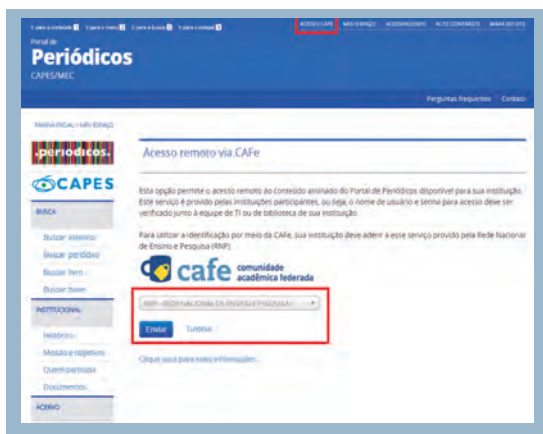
Ir para o conteúdo 1 Ir para o menu 2 Ir para a busca 3 Ir para o rodapé 4

ACESSO CAFE MEU ESPAÇO ACESSIBILIDADE ALTO CONTRASTE MAPA DO SITE

Portal de
Periódicos
CAPES/MEC

Perguntas frequentes Contato

PÁGINA INICIAL > MEU ESPAÇO

periódicos.

CAPES

BUSCA

Buscar assunto

Buscar periódico

Buscar livro

Buscar base

INSTITUCIONAL

Histórico

Missão e objetivos

Quem participa

Documentos

ACERVO

Acesso remoto via CAFe

Esta opção permite o acesso remoto ao conteúdo assinado do Portal de Periódicos disponível para sua instituição. Este serviço é provido pelas instituições participantes, ou seja, o nome de usuário e senha para acesso deve ser verificado junto à equipe de TI ou de biblioteca de sua instituição.

Para utilizar a identificação por meio da CAFe, sua instituição deve aderir a esse serviço provido pela Rede Nacional de Ensino e Pesquisa (RNP).

cafe comunidade acadêmica federada

RNP - REDE NACIONAL DE ENSINO E PESQUISA

Enviar Tutorial

Clique aqui para mais informações...